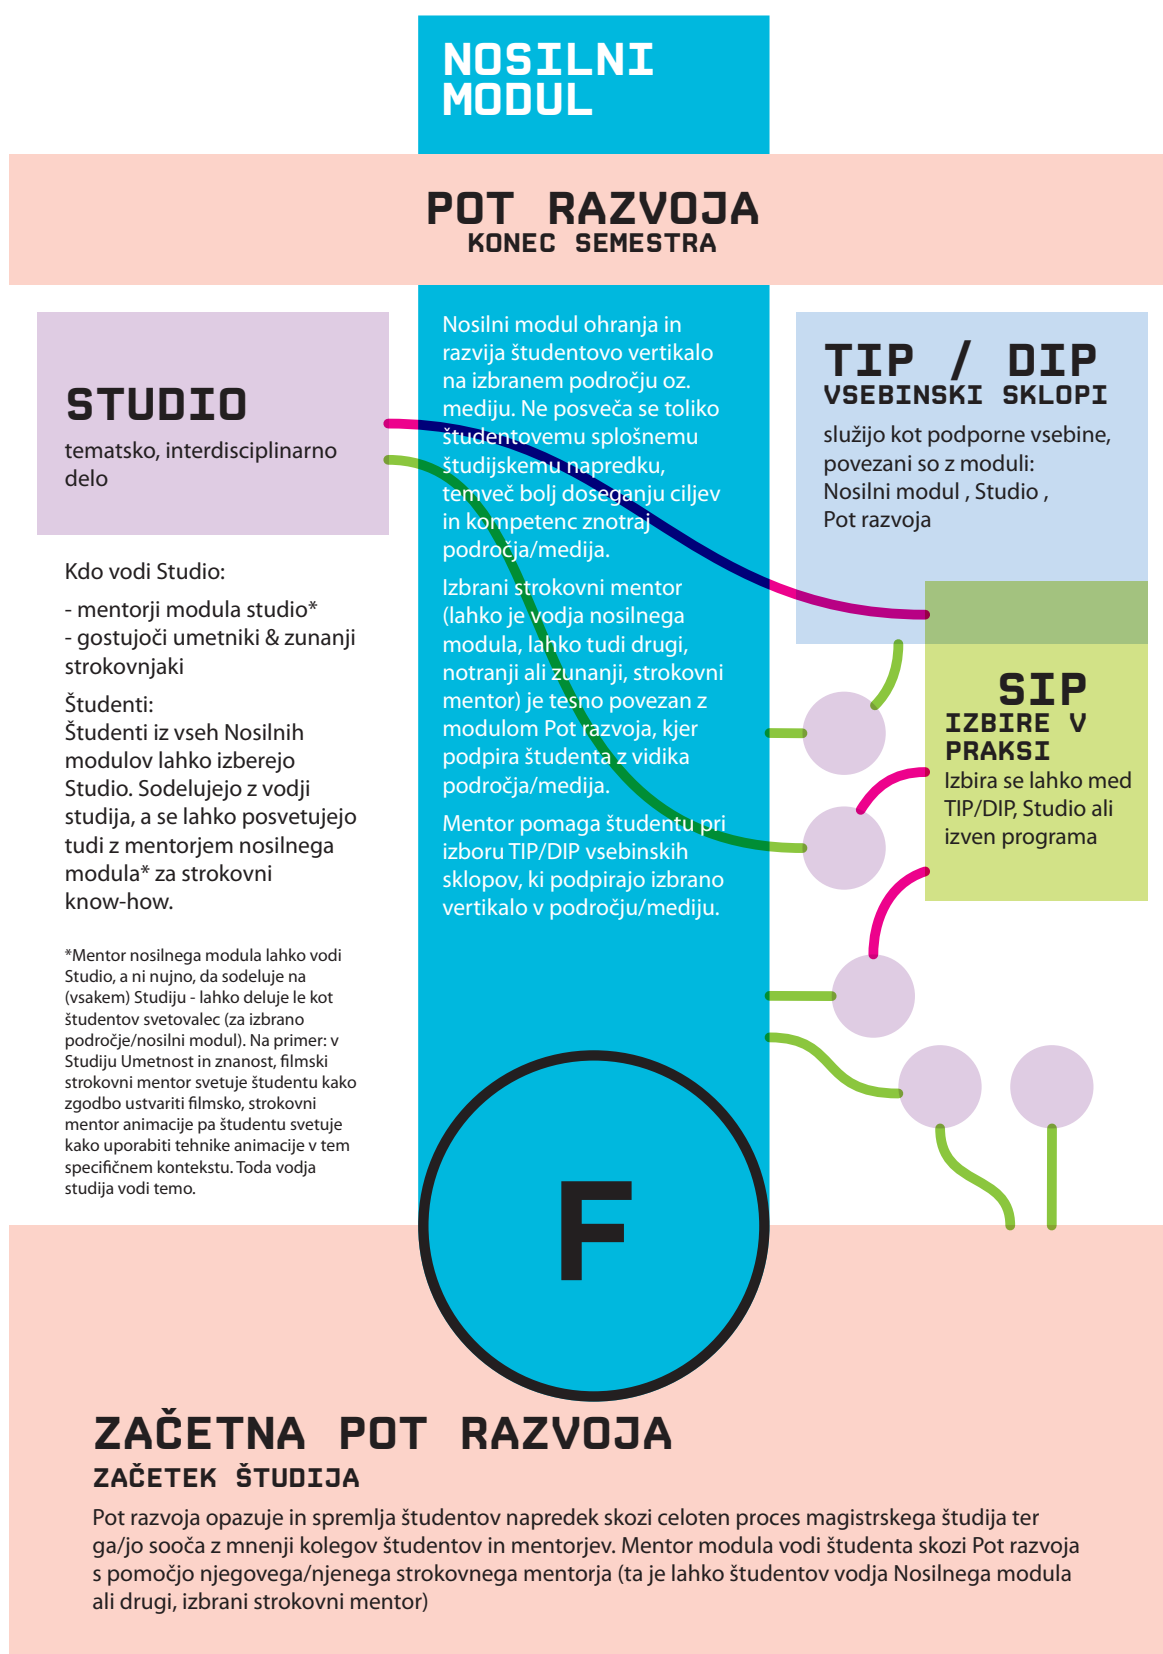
NOSILNI MODUL

POT RAZVOJA
KONEC SEMESTRA

STUDIO
tematsko, interdisciplinarno delo

Nosilni modul ohranja in razvija študentovo vertikalo na izbranem področju oz. mediju. Ne posveča se toliko študentovemu splošnemu študijskemu napredku, temveč bolj doseganju ciljev in kompetenc znotraj področja/medija.

Izbrani strokovni mentor (lahko je vodja nosilnega modula, lahko tudi drugi, notranji ali zunanji, strokovni mentor) je tesno povezan z modulom Pot razvoja, kjer podpira študenta z vidika področja/medija.

Mentor pomaga študentu pri izboru TIP/DIP vsebinskih sklopov, ki podpirajo izbrano vertikalo v področju/mediju.

TIP / DIP
VSEBINSKI SKLOPI
služijo kot podporne vsebine, povezani so z moduli: Nosilni modul , Studio , Pot razvoja

SIP
IZBIRE V PRAKSI
Izbira se lahko med TIP/DIP, Studio ali izven programa

Kdo vodi Studio:
- mentorji modula studio*
- gostujoči umetniki & zunanji strokovnjaki

Študenti:
Študenti iz vseh Nosilnih modulov lahko izberejo Studio. Sodelujejo z vodji studija, a se lahko posvetujejo tudi z mentorjem nosilnega modula* za strokovni know-how.

*Mentor nosilnega modula lahko vodi Studio, a ni nujno, da sodeluje na (vsakem) Studiju - lahko deluje le kot študentov svetovalec (za izbrano področje/nosilni modul). Na primer: v Studiju Umetnost in znanost, filmski strokovni mentor svetuje študentu kako zgodbo ustvariti filmsko, strokovni mentor animacije pa študentu svetuje kako uporabiti tehnike animacije v tem specifičnem kontekstu. Toda vodja studija vodi temo.

F

ZAČETNA POT RAZVOJA
ZAČETEK ŠTUDIJA
Pot razvoja opazuje in spremlja študentov napredek skozi celoten proces magistrskega študija ter ga/jo sooča z mnenji kolegov študentov in mentorjev. Mentor modula vodi študenta skozi Pot razvoja s pomočjo njegovega/njenega strokovnega mentorja (ta je lahko študentov vodja Nosilnega modula ali drugi, izbrani strokovni mentor)